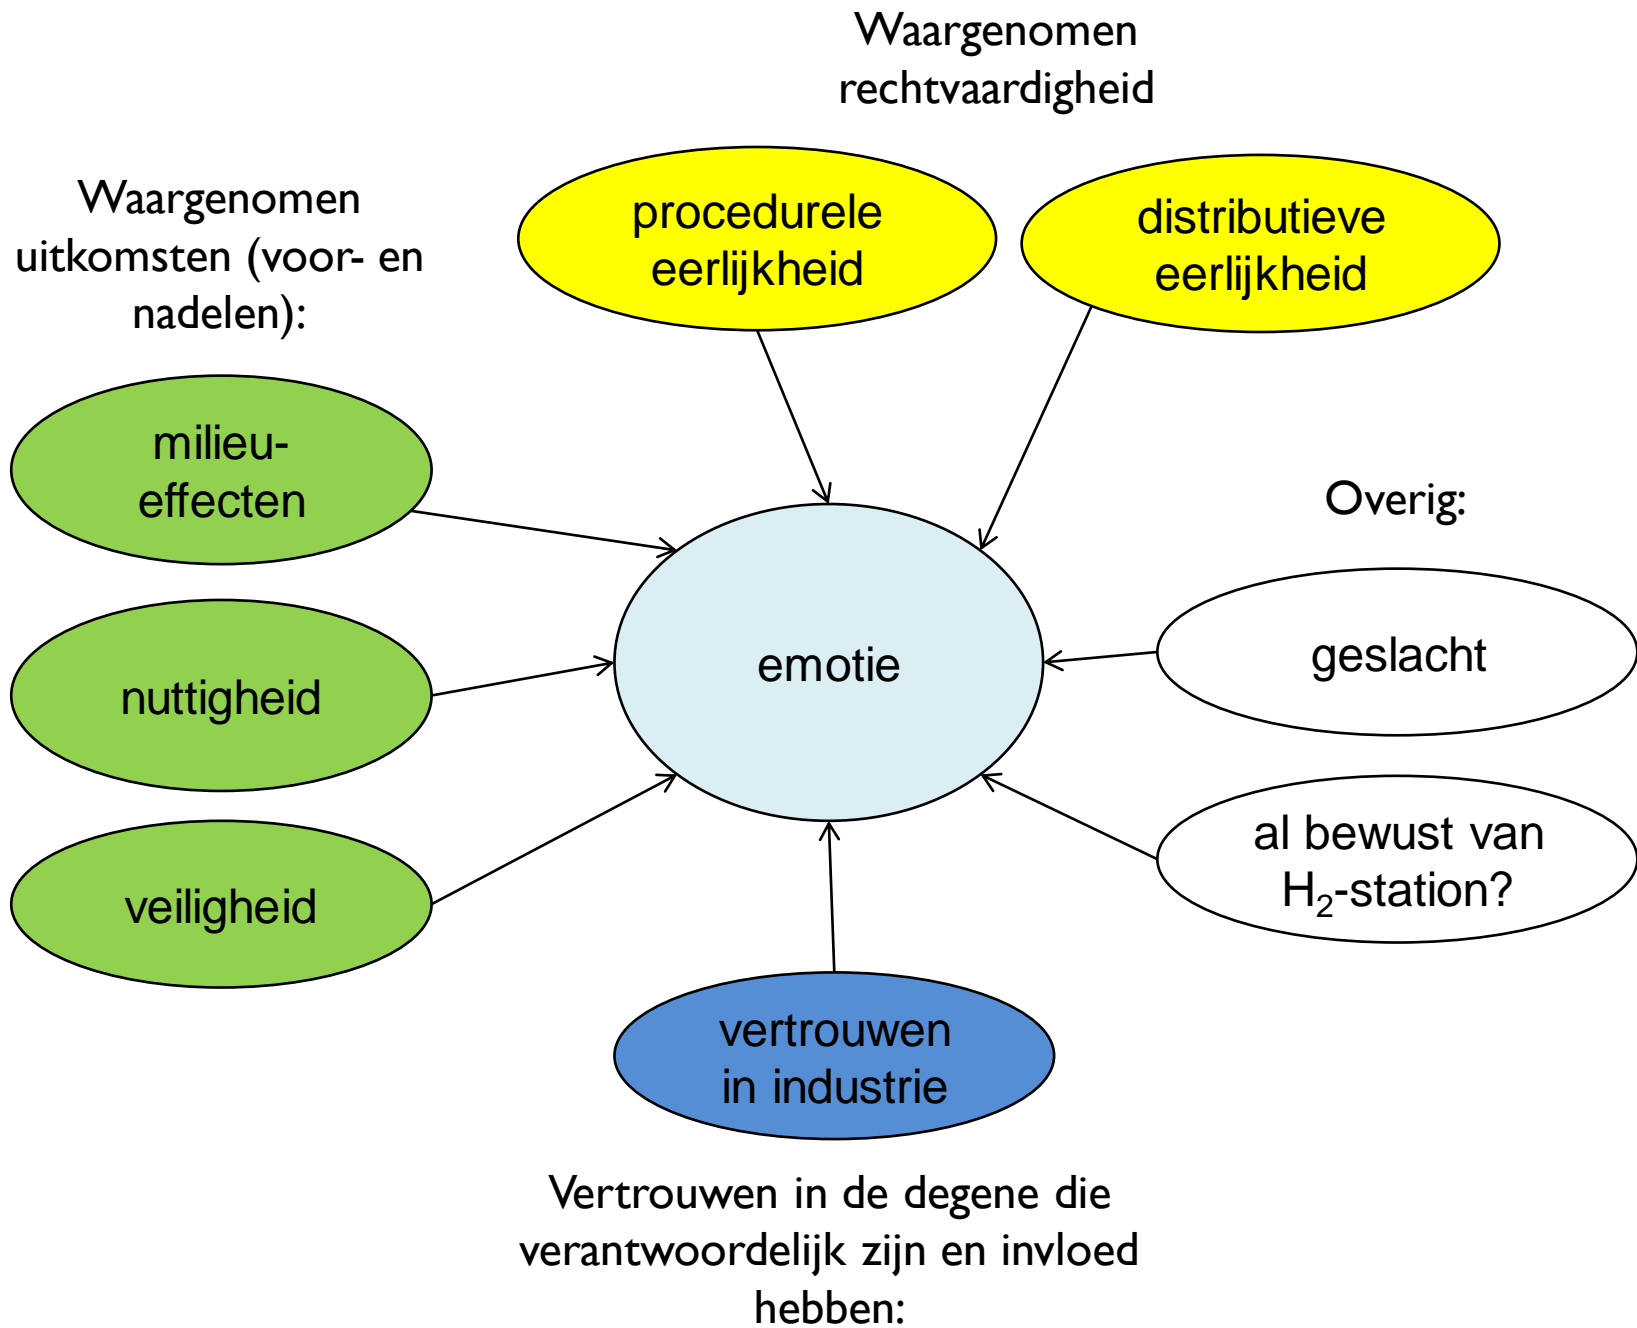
Waargenomen rechtvaardigheid

procedurele eerlijkheid

distributieve eerlijkheid

Waargenomen uitkomsten (voor- en nadelen):

milieu-effecten

nuttigheid

veiligheid

emotie

Overig:

geslacht

al bewust van $H_2$-station?

vertrouwen in industrie

Vertrouwen in de degene die verantwoordelijk zijn en invloed hebben: